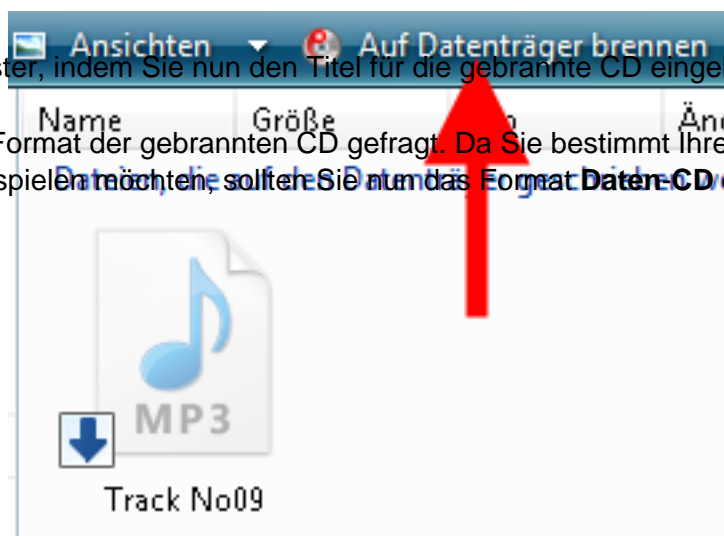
Ansichten Auf Datenträger brennen

ster, indem Sie nun den Titel für die gebrannte CD einge

Name Größe Än

Format der gebrannten CD gefragt. Da Sie bestimmt Ihre

spielen möchten, sollten Sie nun das Format **Daten-CD**

MP3

Track No09